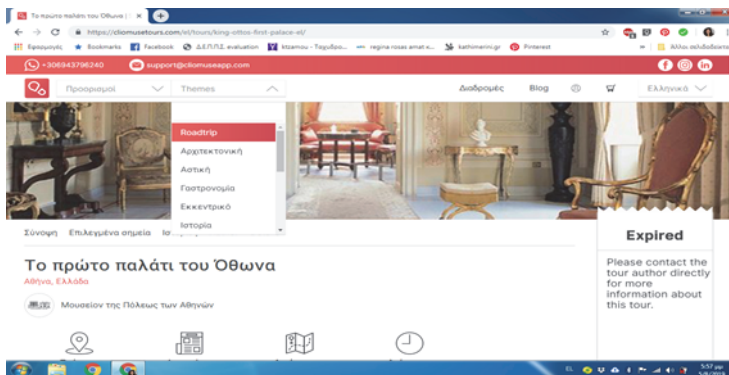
Το πρώτο παλάτι του Όθωνα | ×

https://cliomusetours.com/el/tours/king-ottos-first-palace-el/

Εφαρμογές Bookmarks Facebook ΔΕΠΠΣ evaluation ktsamou - Ταχυδρο... regina rosas amat e... kathimerini.gr Pinterest Άλλοι σελιδοδείκτες

+306943796240 support@cliomuseapp.com

Προορισμοί Themes Διαδρομές Blog Ελληνικά

Roadtrip
Αρχιτεκτονική
Αστική
Γαστρονομία
Εκκεντρικό
Ιστορία

Σύνοψη Επιλεγμένα σημεία Ισ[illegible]

Το πρώτο παλάτι του Όθωνα
Αθήνα, Ελλάδα

Μουσείον της Πόλεως των Αθηνών

Expired

Please contact the tour author directly for more information about this tour.

EL 5:57 μμ